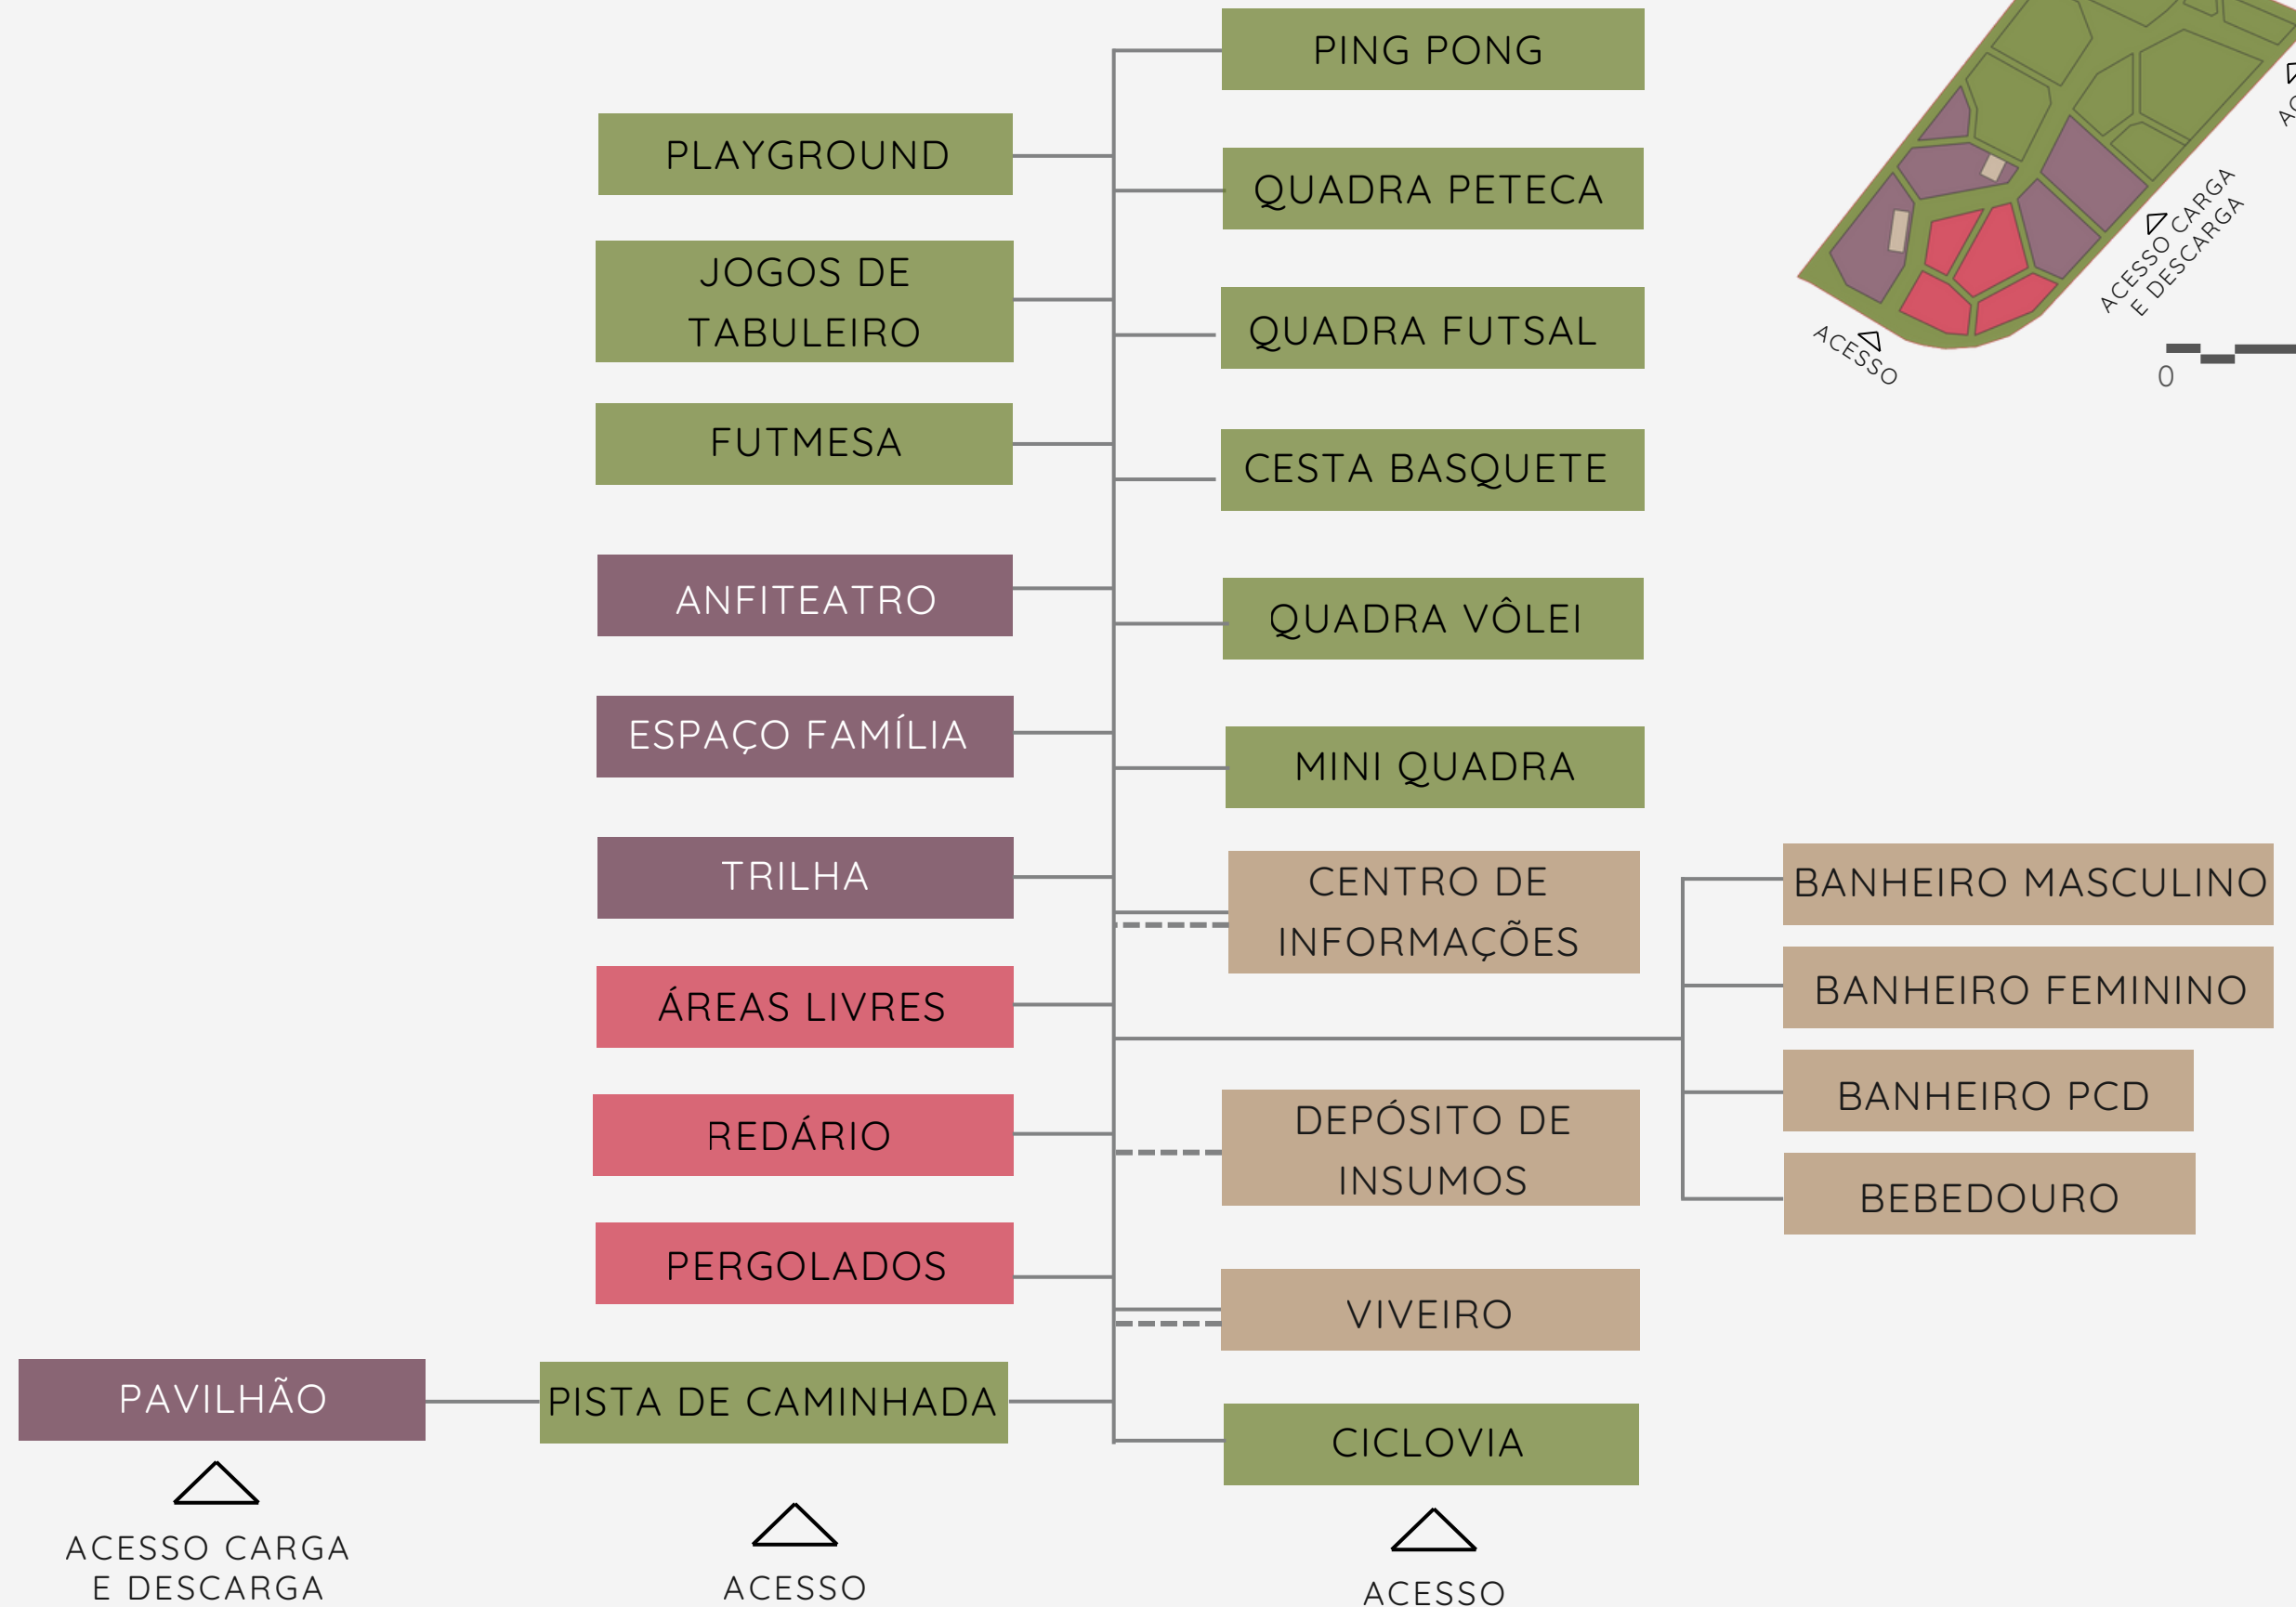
PLAYGROUND

JOGOS DE TABULEIRO

FUTMESA

ANFITEATRO

ESPAÇO FAMÍLIA

TRILHA

ÁREAS LIVRES

REDÁRIO

PERGOLADOS

PAVILHÃO

PISTA DE CAMINHADA

PING PONG

QUADRA PETECA

QUADRA FUTSAL

CESTA BASQUETE

QUADRA VÔLEI

MINI QUADRA

CENTRO DE INFORMAÇÕES

DEPÓSITO DE INSUMOS

VIVEIRO

CICLOVIA

BANHEIRO MASCULINO

BANHEIRO FEMININO

BANHEIRO PCD

BEBEDOURO

ACESSO CARGA E DESCARGA

ACESSO

ACESSO

ACESSO

ACESSO CARGA E DESCARGA

0